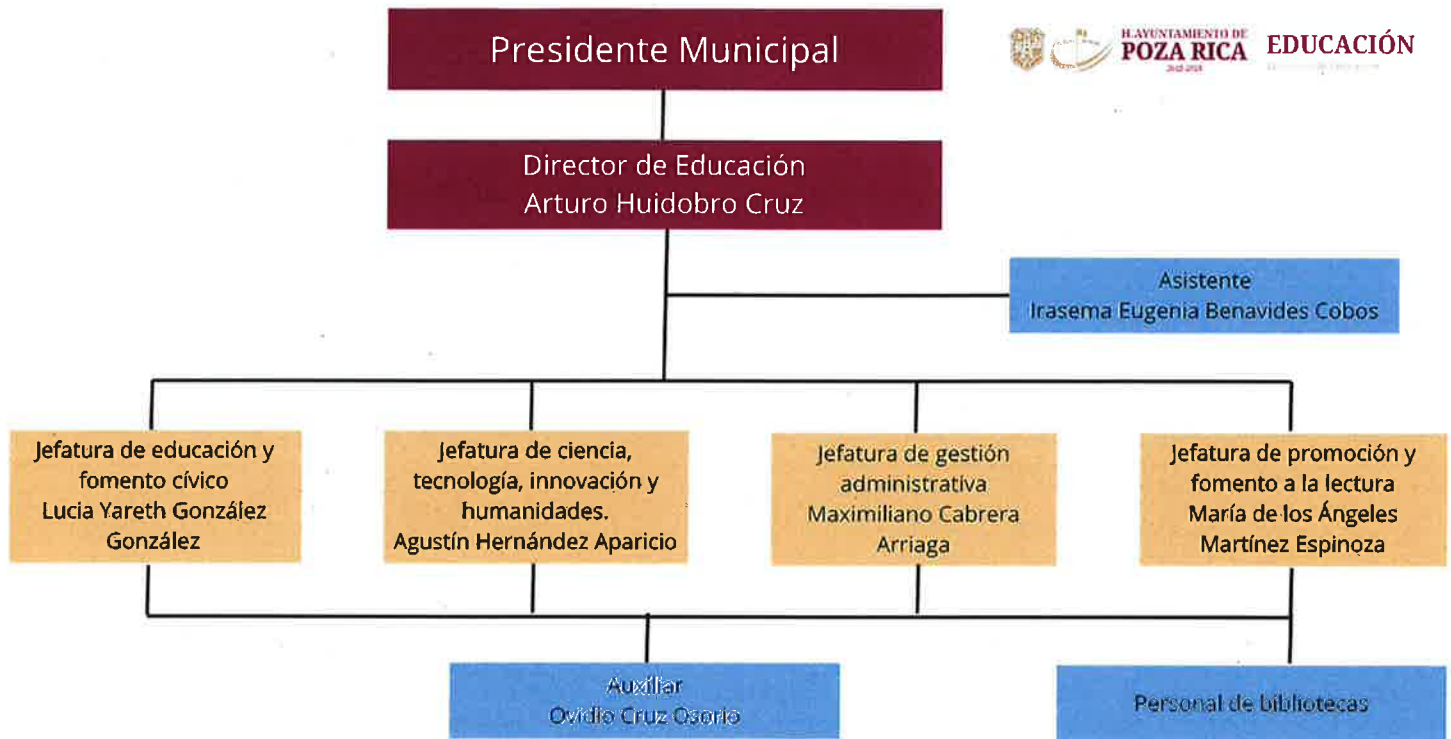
Presidente Municipal

H. AYUNTAMIENTO DE POZA RICA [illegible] EDUCACIÓN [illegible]

Director de Educación
Arturo Huidobro Cruz

Asistente
Irasema Eugenia Benavides Cobos

Jefatura de educación y fomento cívico
Lucia Yareth González González

Jefatura de ciencia, tecnología, innovación y humanidades.
Agustín Hernández Aparicio

Jefatura de gestión administrativa
Maximiliano Cabrera Arriaga

Jefatura de promoción y fomento a la lectura
María de los Ángeles Martínez Espinoza

Auxiliar
Ovidio Cruz Osorio

Personal de bibliotecas